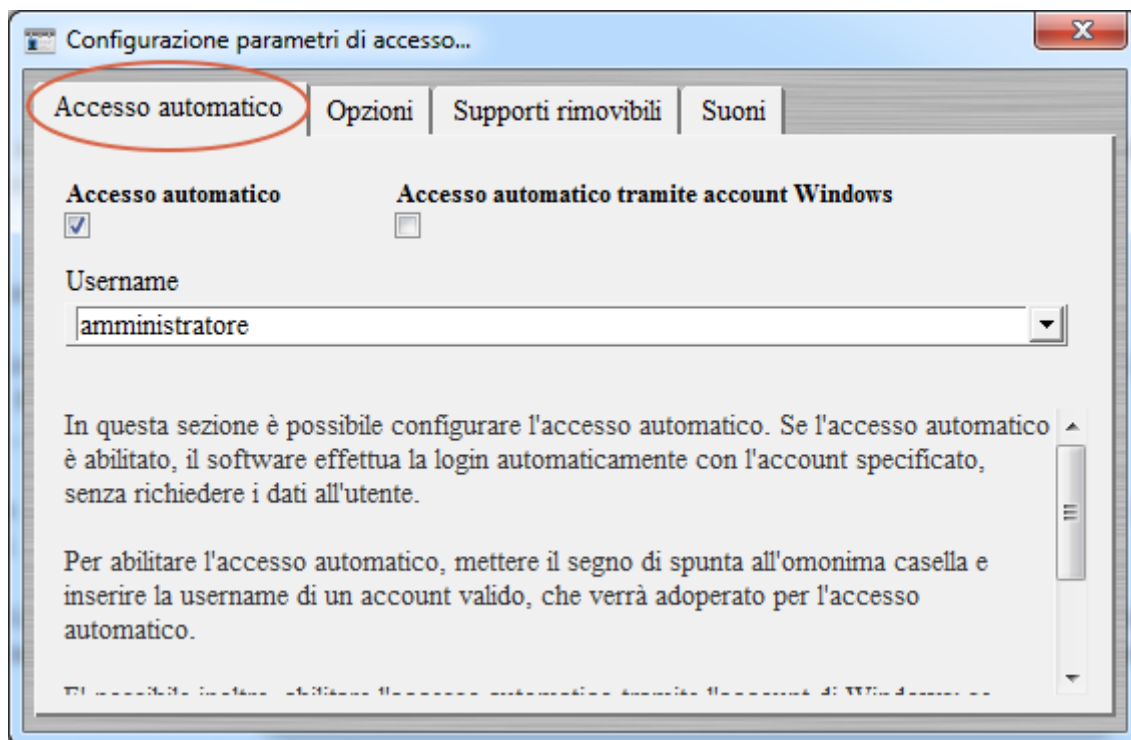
Configurazione parametri di accesso...

Accesso automatico | Opzioni | Supporti rimovibili | Suoni

Accesso automatico

Accesso automatico tramite account Windows

Username

amministratore

In questa sezione è possibile configurare l'accesso automatico. Se l'accesso automatico è abilitato, il software effettua la login automaticamente con l'account specificato, senza richiedere i dati all'utente.

Per abilitare l'accesso automatico, mettere il segno di spunta all'omonima casella e inserire la username di un account valido, che verrà adoperato per l'accesso automatico.

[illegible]